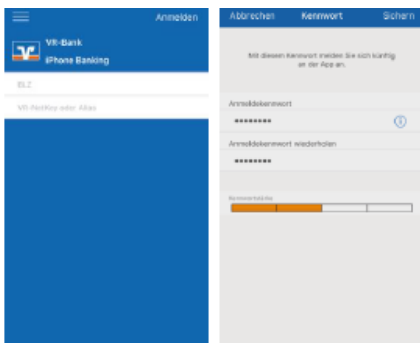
Anmelden

VR-Bank
iPhone Banking

BLZ

VR-NetKey oder Alias

Abbrechen Kennwort Sichern

Mit diesem Kennwort melden Sie sich künftig an der App an.

Anmeldekennwort
••••••••

Anmeldekennwort wiederholen
••••••••

Kennwortstärke